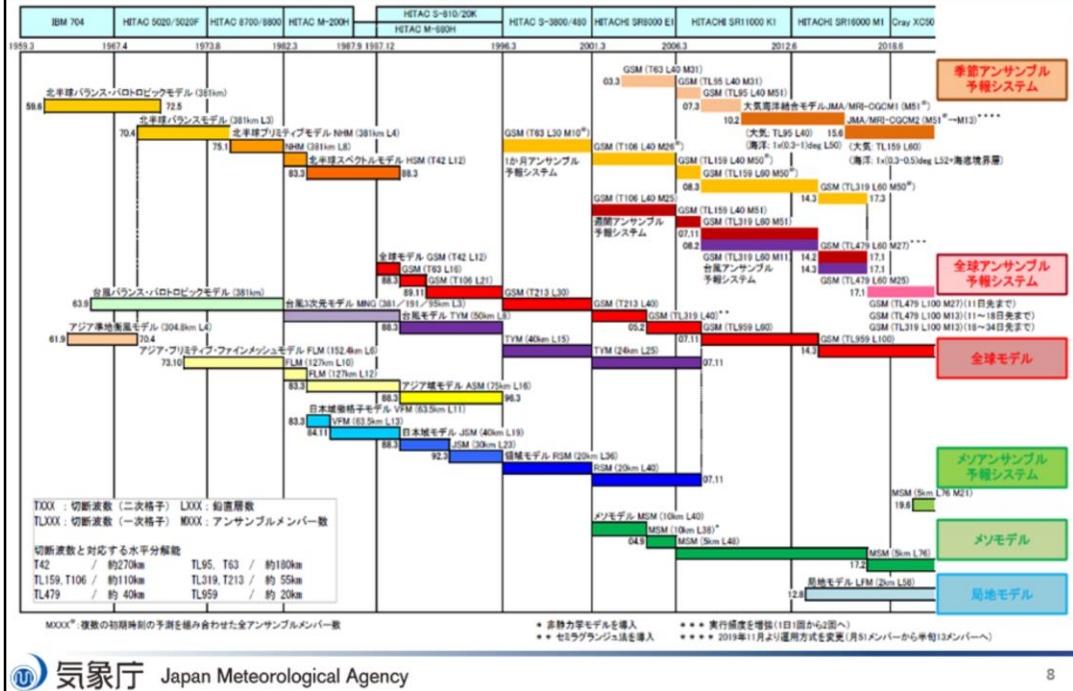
IBM 704 | HITAC 5020/5020F | HITAC 8700/8800 | HITAC M-200H | HITAC S-810/20K | HITAC M-680H | HITAC S-3800/480 | HITACHI SR8000 E1 | HITACHI SR11000 K1 | HITACHI SR16000 M1 | Cray XC50

1959.3 1967.4 1973.8 1982.3 1987.9 1987.12 1996.3 2001.3 2006.3 2012.6 2018.6

季節アンサンブル予報システム

全球アンサンブル予報システム

全球モデル

メソアンサンブル予報システム

メソモデル

局地モデル

北半球バランス・バロトロピックモデル (381km)
59.6 72.5
北半球バランスモデル (381km L3)
70.4
北半球プリミティブモデル NHM (381km L4)
75.1
NHM (381km L8)
北半球スペクトルモデル HSM (T42 L12)
83.3 88.3

GSM (T63 L40 M31)
03.3
GSM (TL95 L40 M31)
GSM (TL95 L40 M51)
07.3
大気海洋結合モデルJMA/MRI-CGCM1 (M51*)
10.2
JMA/MRI-CGCM2 (M51* → M13) * * * *
(大気: TL95 L40)
(海洋: 1x(0.3-1)deg L50)
15.6
(大気: TL159 L60)
(海洋: 1x(0.3-0.5)deg L52+海底境界層)

GSM (T63 L30 M10*)
1か月アンサンブル予報システム
GSM (T106 L40 M26*)
GSM (TL159 L40 M50*)
08.3
GSM (TL159 L60 M50*)
GSM (TL319 L60 M50*)
14.3 17.3

GSM (T106 L40 M25)
週間アンサンブル予報システム
GSM (TL159 L40 M51)
GSM (TL319 L60 M51)
07.11
08.2
GSM (TL319 L60 M11)
台風アンサンブル予報システム
14.2
14.3
GSM (TL479 L60 M27) * * *
17.1
17.1
GSM (TL479 L60 M25)
17.1
GSM (TL479 L100 M27) (11日先まで)
GSM (TL479 L100 M13) (11～18日先まで)
GSM (TL319 L100 M13) (18～34日先まで)

全球モデル GSM (T42 L12)
GSM (T63 L16)
88.3
GSM (T106 L21)
89.11
GSM (T213 L30)
GSM (T213 L40)
GSM (TL319 L40) * *
05.2
GSM (TL959 L60)
07.11
GSM (TL959 L100)
14.3

台風バランス・バロトロピックモデル (381km)
63.9
台風3次元モデル MNG (381 / 191 / 95km L3)
台風モデル TYM (50km L8)
88.3
TYM (40km L15)
TYM (24km L25)
07.11

アジア準地衡風モデル (304.8km L4)
61.9 70.4
アジア・プリミティブ・ファインメッシュモデル FLM (152.4km L6)
73.10
FLM (127km L10)
FLM (127km L12)
83.3
アジア域モデル ASM (75km L16)
88.3 96.3

日本域格子モデル VFM (63.5km L11)
83.3
VFM (63.5km L13)
84.11
日本域モデル JSM (40km L19)
88.3
JSM (30km L23)
92.3
領域モデル RSM (20km L36)
RSM (20km L40)
07.11

MSM (5km L76 M21)
19.6

メソモデル MSM (10km L40)
MSM (10km L38) *
04.9
MSM (5km L48)
MSM (5km L76)
17.2

局地モデル LFM (2km L58)
12.8

TXXX : 切断波数 (二次格子) LXXX : 鉛直層数
TLXXX : 切断波数 (一次格子) MXXX : アンサンブルメンバー数

切断波数と対応する水平分解能
T42 / 約270km TL95, T63 / 約180km
TL159, T106 / 約110km TL319, T213 / 約 55km
TL479 / 約 40km TL959 / 約 20km

MXXX* : 複数の初期時刻の予測を組み合わせた全アンサンブルメンバー数

* 非静力学モデルを導入
* * セミラグランジュ法を導入
* * * 実行頻度を増強 (1日1回から2回へ)
* * * * 2019年11月より運用方式を変更 (月51メンバーから半旬13メンバーへ)

気象庁 Japan Meteorological Agency

8